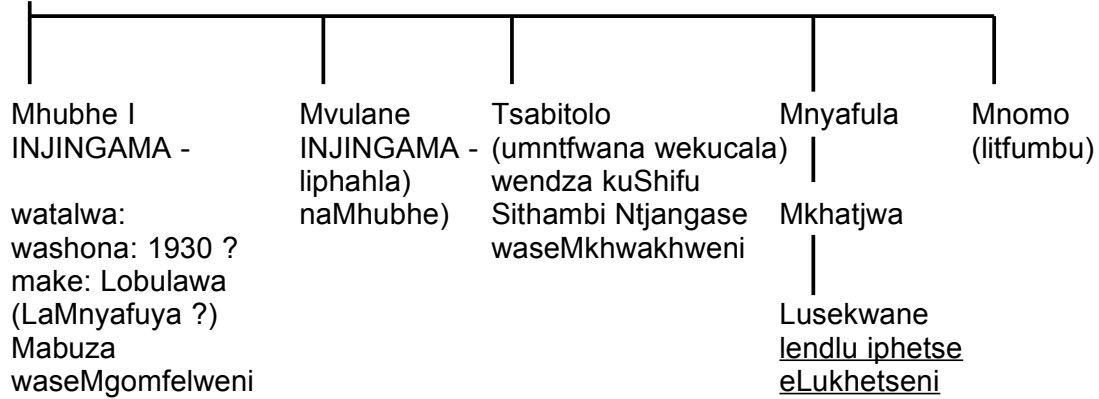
Mhubhe I
INJINGAMA -

watalwa:
washona: 1930 ?
make: Lobulawa (LaMnyafuya ?) Mabuza waseMgomfelweni

Mvulane
INJINGAMA - liphahla) naMhubhe)

Tsabitolo
(umntfwana wekucala) wendza kuShifu Sithambi Ntjangase waseMkhwakhweni

Mnyafula

Mkhatjwa

Lusekwane
lendlu iphetse eLukhetseni

Mnomo
(litfumbu)